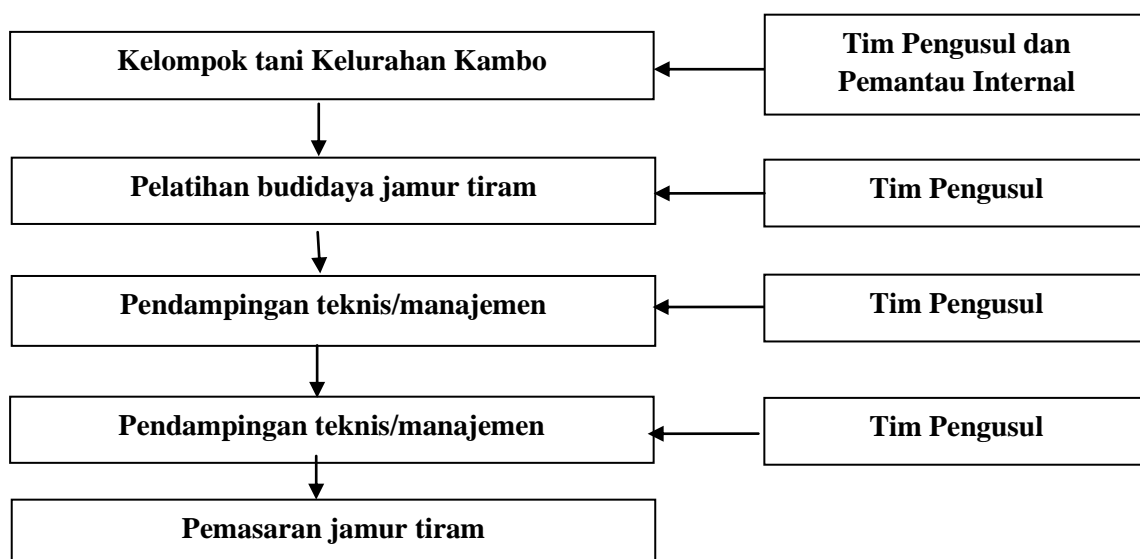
Kelompok tani Kelurahan Kambo

Tim Pengusul dan Pemantau Internal

Pelatihan budidaya jamur tiram

Tim Pengusul

Pendampingan teknis/manajemen

Tim Pengusul

Pendampingan teknis/manajemen

Tim Pengusul

Pemasaran jamur tiram